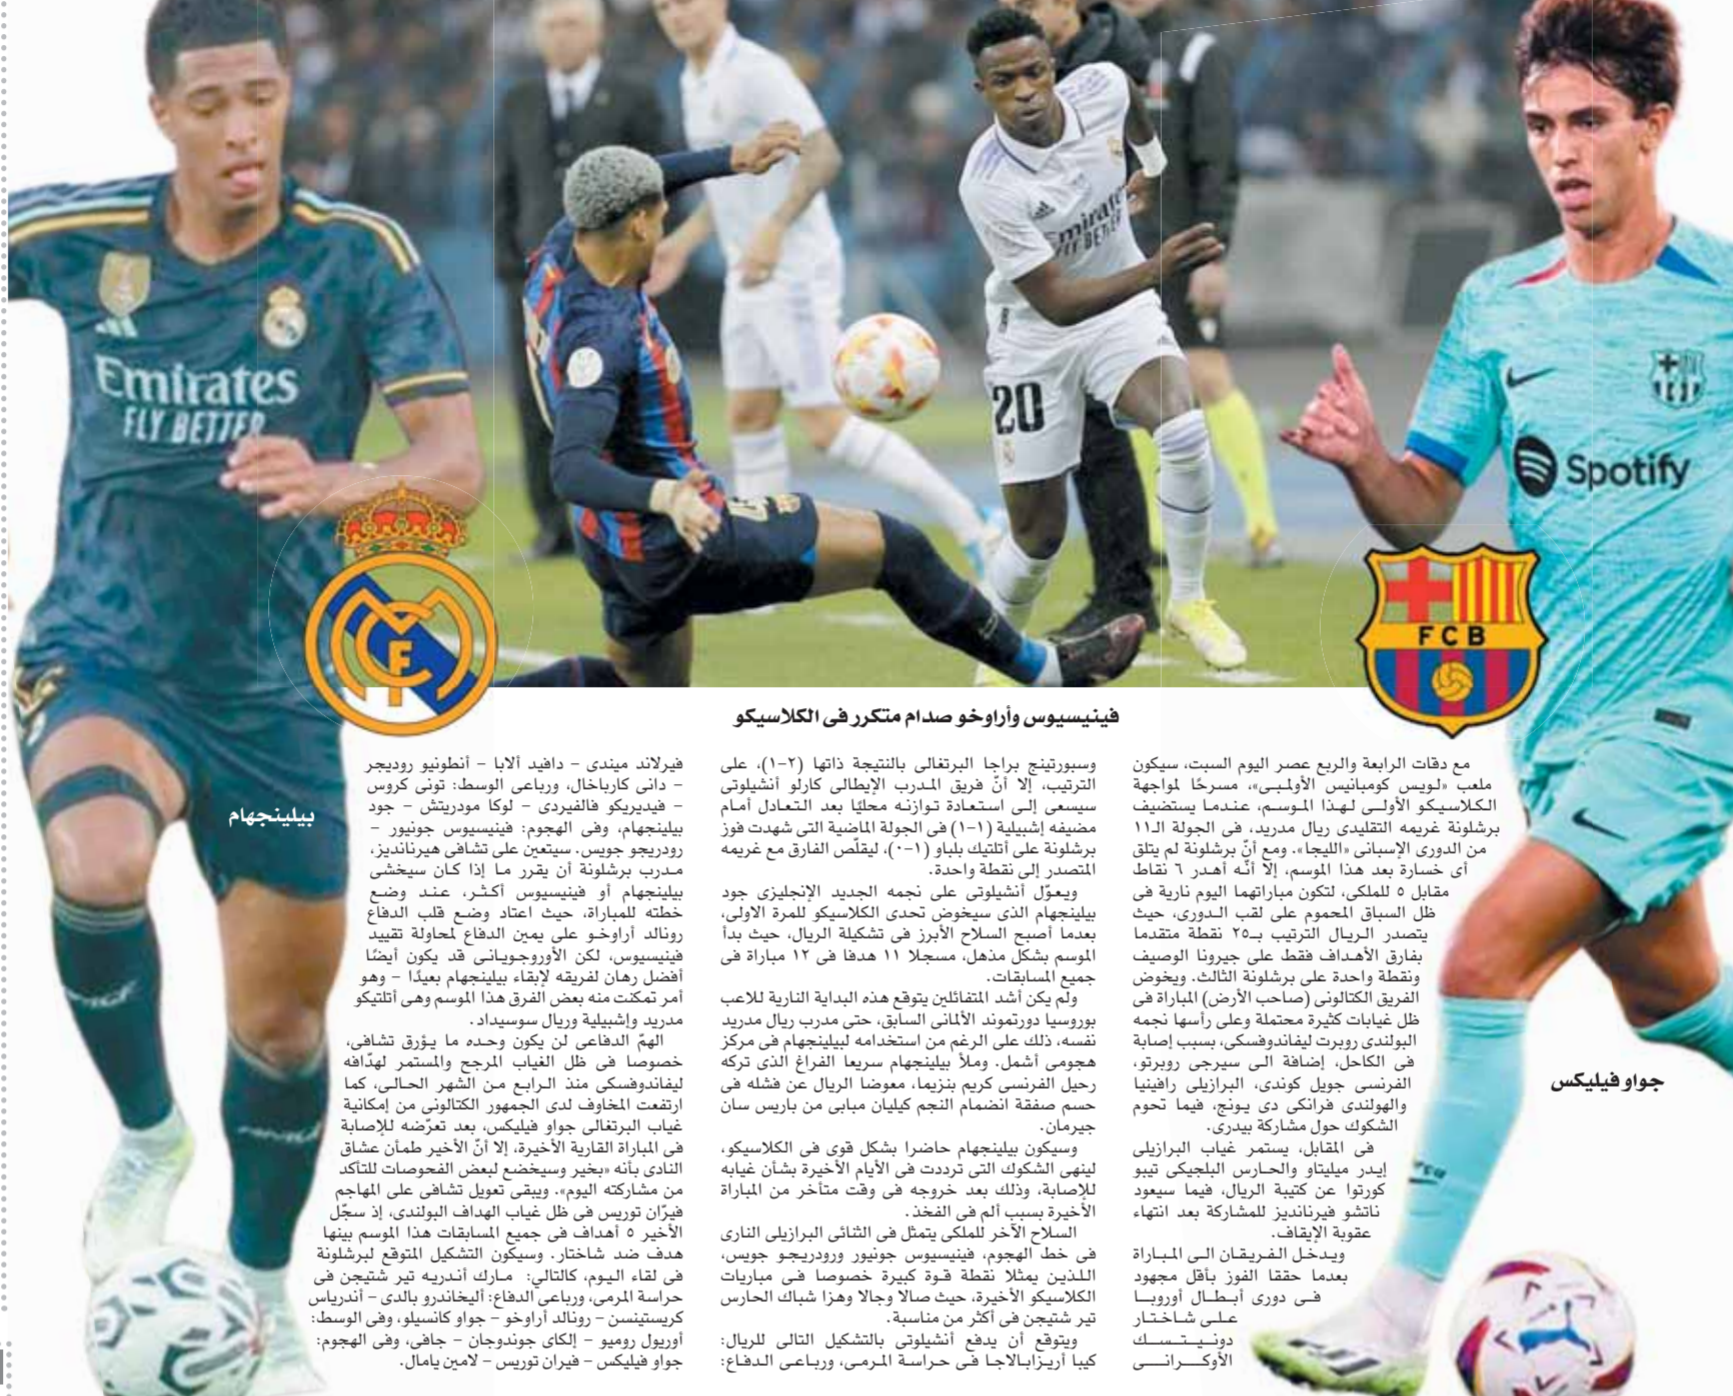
Emirates FLY BETTER

Emirates FLY BETTER

20

Spotify

FCB

بيلينجهام

جواو فيليكس

فينيسيوس وأراوخو صدام متكرر فى الكلاسيكو

مع دقات الرابعة والربع عصر اليوم السبت، سيكون ملعب «لويس كومبانيس الأولمبى»، مسرحًا لمواجهة الكلاسيكو الأولى لهذا الموسم، عندما يستضيف برشلونة غريمه التقليدى ريال مدريد، فى الجولة الـ١١ من الدورى الإسبانى «الليجا». ومع أنّ برشلونة لم يتلق أى خسارة بعد هذا الموسم، إلا أنّه أهدر ٦ نقاط مقابل ٥ للملكى، لتكون مباراتهما اليوم نارية فى ظل السباق المحموم على لقب الدورى، حيث يتصدر الريال الترتيب بـ٢٥ نقطة متقدما بفارق الأهداف فقط على جيرونا الوصيف ونقطة واحدة على برشلونة الثالث. ويخوض الفريق الكتالونى (صاحب الأرض) المباراة فى ظل غيابات كثيرة محتملة وعلى رأسها نجمه البولندى روبرت ليفاندوفسكى، بسبب إصابة فى الكاحل، إضافة الى سيرجى روبرتو، الفرنسى جويل كوندى، البرازيلى رافينيا والهولندى فرانكى دى يونج، فيما تحوم الشكوك حول مشاركة بيدرى.

فى المقابل، يستمر غياب البرازيلى إيدر ميليتاو والحارس البلجيكى تيبو كورتوا عن كتيبة الريال، فيما سيعود ناتشو فيرنانديز للمشاركة بعد انتهاء عقوبة الإيقاف.

ويدخل الفريقان الى المباراة بعدما حققا الفوز بأقل مجهود فى دورى أبطال أوروبا على شاختار دونيتسك الأوكرانى

وسبورتينج براجا البرتغالى بالنتيجة ذاتها (٢-١)، على الترتيب، إلا أنّ فريق المدرب الإيطالى كارلو أنشيلوتى سيسعى إلى استعادة توازنه محليًا بعد التعادل أمام مضيفه إشبيلية (١-١) فى الجولة الماضية التى شهدت فوز برشلونة على أتلتيك بلباو (١-٠)، ليقلّص الفارق مع غريمه المتصدر إلى نقطة واحدة.

ويعوّل أنشيلوتى على نجمه الجديد الإنجليزى جود بيلينجهام الذى سيخوض تحدى الكلاسيكو للمرة الاولى، بعدما أصبح السلاح الأبرز فى تشكيلة الريال، حيث بدأ الموسم بشكل مذهل، مسجلا ١١ هدفا فى ١٢ مباراة فى جميع المسابقات.

ولم يكن أشد المتفائلين يتوقع هذه البداية النارية للاعب بوروسيا دورتموند الألمانى السابق، حتى مدرب ريال مدريد نفسه، ذلك على الرغم من استخدامه لبيلينجهام فى مركز هجومى أشمل. وملأ بيلينجهام سريعا الفراغ الذى تركه رحيل الفرنسى كريم بنزيما، معوضا الريال عن فشله فى حسم صفقة انضمام النجم كيليان مبابى من باريس سان جيرمان.

وسيكون بيلينجهام حاضرا بشكل قوى فى الكلاسيكو، لينهى الشكوك التى ترددت فى الأيام الأخيرة بشأن غيابه للإصابة، وذلك بعد خروجه فى وقت متأخر من المباراة الأخيرة بسبب ألم فى الفخذ.

السلاح الآخر للملكى يتمثل فى الثنائى البرازيلى النارى فى خط الهجوم، فينيسيوس جونيور وورودريجو جويس، اللذين يمثلا نقطة قوة كبيرة خصوصا فى مباريات الكلاسيكو الأخيرة، حيث صالا وجالا وهزا شباك الحارس تير شتيجن فى أكثر من مناسبة.

ويتوقع أن يدفع أنشيلوتى بالتشكيل التالى للريال: كيبا أريزابالاجا فى حراسة المرمى، ورباعى الدفاع:

فيرلاند ميندى - دافيد ألابا - أنطونيو روديجر - دانى كارباخال، ورباعى الوسط: تونى كروس - فيديريكو فالفيردى - لوكا مودريتش - جود بيلينجهام، وفى الهجوم: فينيسيوس جونيور - رودريجو جويس. سيتعين على تشافى هيرنانديز، مدرب برشلونة أن يقرر ما إذا كان سيخشى بيلينجهام أو فينيسيوس أكثر، عند وضع خطته للمباراة، حيث اعتاد وضع قلب الدفاع رونالد أراوخو على يمين الدفاع لمحاولة تقييد فينيسيوس، لكن الأوروجويانى قد يكون أيضًا أفضل رهان لفريقه لإبقاء بيلينجهام بعيدًا - وهو أمر تمكنت منه بعض الفرق هذا الموسم وهى أتلتيكو مدريد وإشبيلية وريال سوسيداد.

الهمّ الدفاعى لن يكون وحده ما يؤرق تشافى، خصوصا فى ظل الغياب المرجع والمستمر لهدّافه ليفاندوفسكى منذ الرابع من الشهر الحالى، كما ارتفعت المخاوف لدى الجمهور الكتالونى من إمكانية غياب البرتغالى جواو فيليكس، بعد تعرّضه للإصابة فى المباراة القارية الأخيرة، إلا أنّ الأخير طمأن عشاق النادى بأنه «بخير وسيخضع لبعض الفحوصات للتأكد من مشاركته اليوم». ويبقى تعويل تشافى على المهاجم فيرّان توريس فى ظل غياب الهداف البولندى، إذ سجّل الأخير ٥ أهداف فى جميع المسابقات هذا الموسم بينها هدف ضد شاختار. وسيكون التشكيل المتوقع لبرشلونة فى لقاء اليوم، كالتالى: مارك أندريه تير شتيجن فى حراسة المرمى، ورباعى الدفاع: أليخاندرو بالدى - أندرياس كريستينسن - رونالد أراوخو - جواو كانسيلو، وفى الوسط: أوريول روميو - إلكاى جوندوجان - جافى، وفى الهجوم: جواو فيليكس - فيران توريس - لامين يامال.